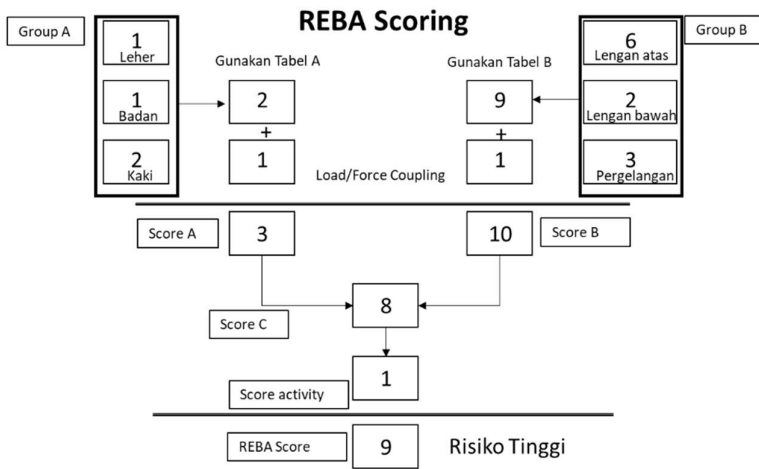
REBA Scoring

Group A

1
Leher

1
Badan

2
Kaki

Gunakan Tabel A

2
+
1

Load/Force Coupling

Gunakan Tabel B

9
+
1

Group B

6
Lengan atas

2
Lengan bawah

3
Pergelangan

Score A
3

10
Score B

Score C
8

1
Score activity

REBA Score
9
Risiko Tinggi